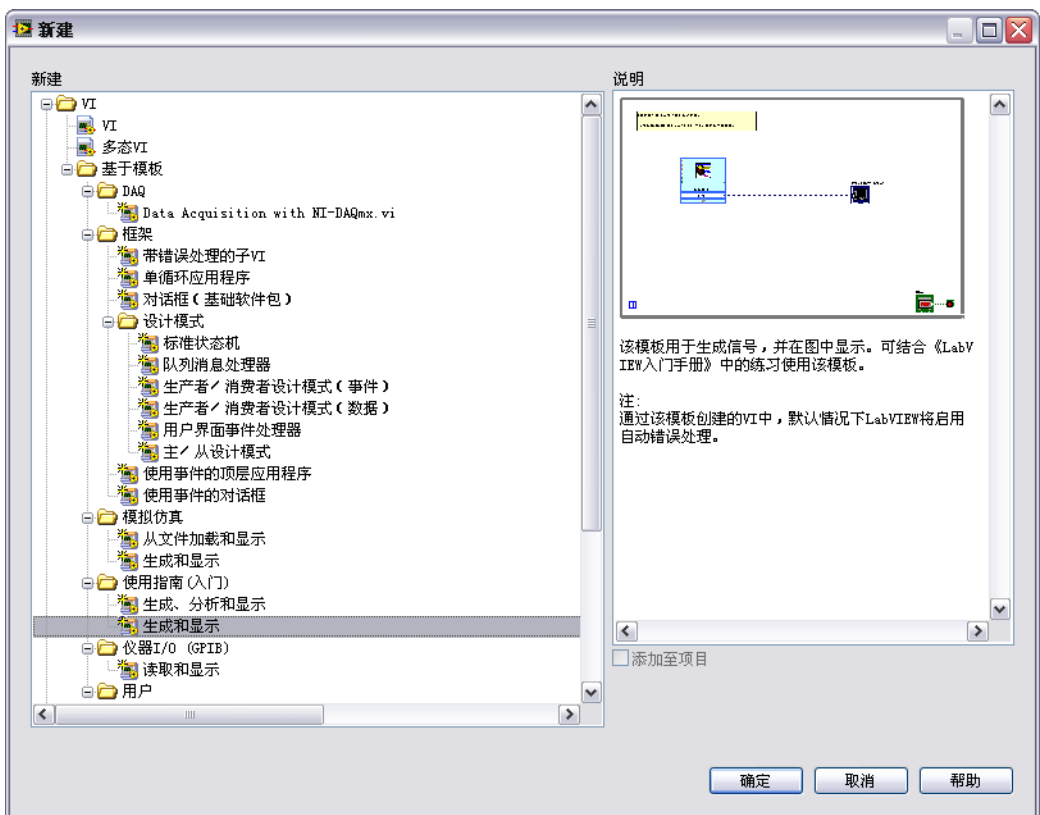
新建

新建

VI
VI
多态VI
基于模板
DAQ
Data Acquisition with NI-DAQmx.vi
框架
带错误处理的子VI
单循环应用程序
对话框(基础软件包)
设计模式
标准状态机
队列消息处理器
生产者/消费者设计模式(事件)
生产者/消费者设计模式(数据)
用户界面事件处理器
主/从设计模式
使用事件的顶层应用程序
使用事件的对话框
模拟仿真
从文件加载和显示
生成和显示
使用指南(入门)
生成、分析和显示
生成和显示
仪器I/O (GPIB)
读取和显示
用户

说明

该模板用于生成信号，并在图中显示。可结合《LabVIEW入门手册》中的练习使用该模板。

注:
通过该模板创建的VI中，默认情况下LabVIEW将启用自动错误处理。

添加至项目

确定
取消
帮助